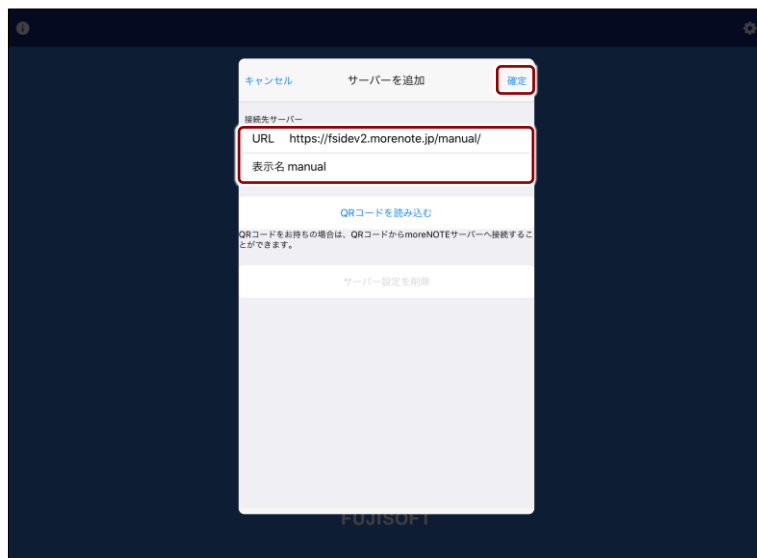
キャンセル　サーバーを追加　確定

接続先サーバー

URL　https://fsidev2.morenote.jp/manual/

表示名 manual

QRコードを読み込む

QRコードをお持ちの場合は、QRコードからmoreNOTEサーバーへ接続することができます。

サーバー設定を削除

FUJISOFT